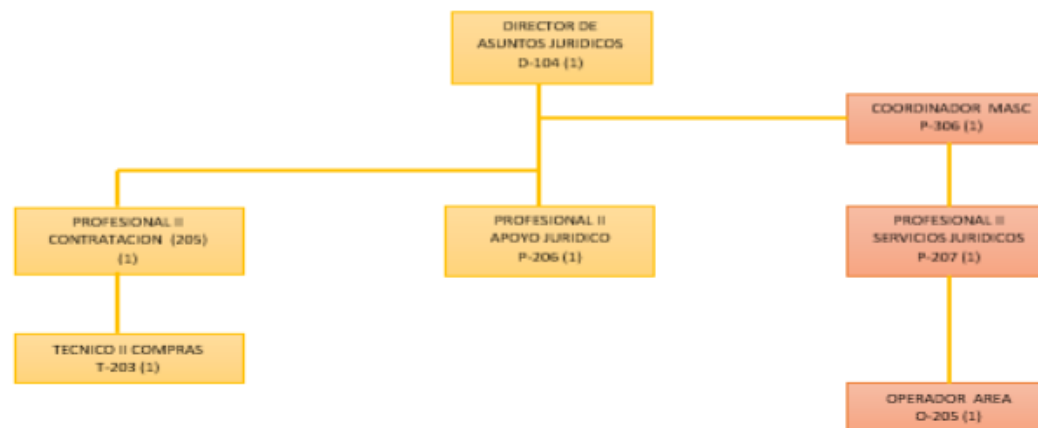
DIRECTOR DE ASUNTOS JURIDICOS D-104 (1)

COORDINADOR MASC P-306 (1)

PROFESIONAL II CONTRATACION (205) (1)

PROFESIONAL II APOYO JURIDICO P-206 (1)

PROFESIONAL II SERVICIOS JURIDICOS P-207 (1)

TECNICO II COMPRAS T-203 (1)

OPERADOR AREA O-205 (1)